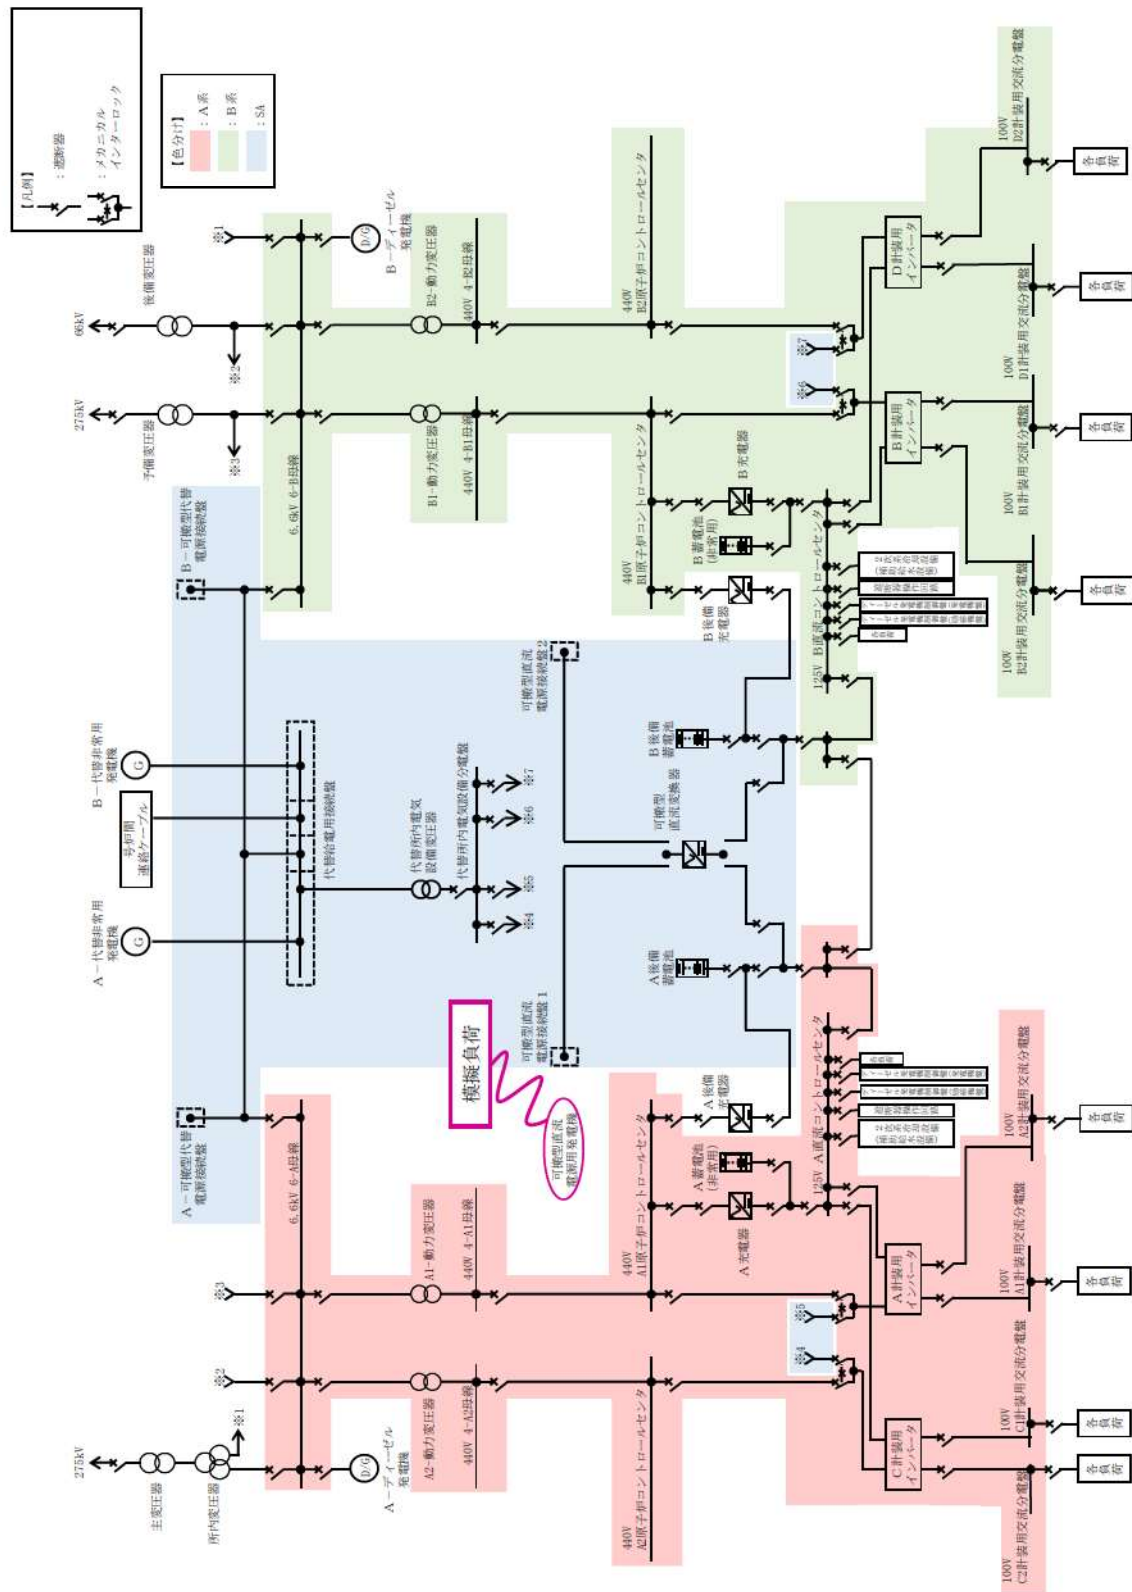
【凡例】
：遮断器
：メカニカルインターロック

【色分け】
：A系
：B系
：SA

66kV
予備変圧器
275kV
予備変圧器
※2
※3
※1
D/G
B－ディーゼル発電機
B2－動力変圧器
440V 4-B2母線
B1－動力変圧器
440V 4-B1母線
6.6kV 6-B母線
B－可搬型代替電源接続盤
440V B2原子炉コントロールセンタ
440V B1原子炉コントロールセンタ
B充電器
B蓄電池（非常用）
B後備充電器
125V B直流コントロールセンタ
※7
※6
B計装用インバータ
D計装用インバータ
100V D2計装用交流分電盤
100V D1計装用交流分電盤
100V B1計装用交流分電盤
100V B2計装用交流分電盤
各負荷
各負荷
各負荷
各負荷
可搬型直流電源接続盤2
B後備蓄電池
可搬型直流変換器
B－代替非常用発電機
号炉間連絡ケーブル
代替給電用接続盤
代替所内電気設備変圧器
代替所内電気設備分電盤
※7
※6
※5
※4
A－代替非常用発電機
A後備蓄電池
模擬負荷
可搬型直流電源接続盤1
可搬型直流電源用発電機
A－可搬型代替電源接続盤
A後備充電器
A蓄電池（非常用）
A充電器
440V A1原子炉コントロールセンタ
125V A直流コントロールセンタ
6.6kV 6-A母線
A1－動力変圧器
440V 4-A1母線
※3
※2
※1
※5
※4
A計装用インバータ
C計装用インバータ
100V A2計装用交流分電盤
100V A1計装用交流分電盤
100V C1計装用交流分電盤
100V C2計装用交流分電盤
各負荷
各負荷
各負荷
各負荷
275kV
主変圧器
所内変圧器
D/G
A－ディーゼル発電機
A2－動力変圧器
440V 4-A2母線
440V A2原子炉コントロールセンタ